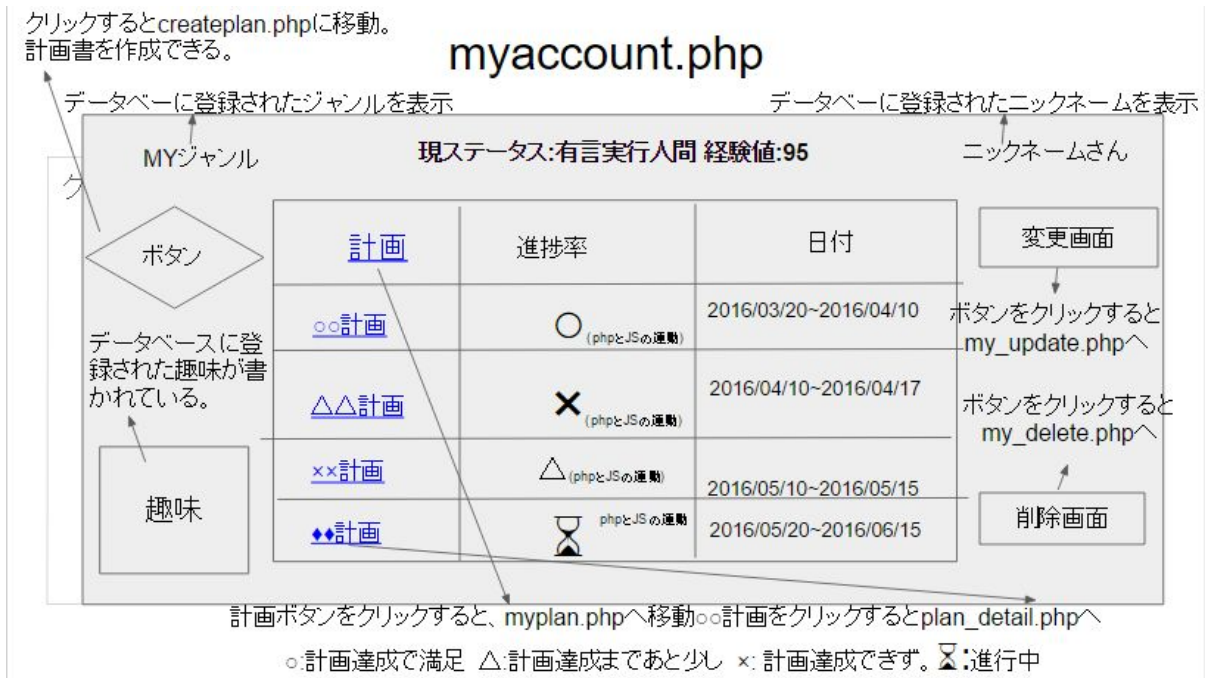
クリックするとcreateplan.phpに移動。
計画書を作成できる。

myaccount.php

データベーに登録されたジャンルを表示

データベーに登録されたニックネームを表示

MYジャンル

現ステータス:有言実行人間 経験値:95

ニックネームさん

ボタン

| 計画 | 進捗率 | 日付 |
|---|---|---|
| ○○計画 | ○(phpとJSの連動) | 2016/03/20~2016/04/10 |
| △△計画 | ×(phpとJSの連動) | 2016/04/10~2016/04/17 |
| ××計画 | △(phpとJSの連動) | 2016/05/10~2016/05/15 |
| ♦♦計画 | ⌛ phpとJSの連動 | 2016/05/20~2016/06/15 |

変更画面

ボタンをクリックすると my_update.phpへ

ボタンをクリックすると my_delete.phpへ

削除画面

データベースに登録された趣味が書かれている。

趣味

計画ボタンをクリックすると、myplan.phpへ移動○○計画をクリックするとplan_detail.phpへ

○:計画達成で満足 △:計画達成まであと少し ×:計画達成できず。⌛:進行中